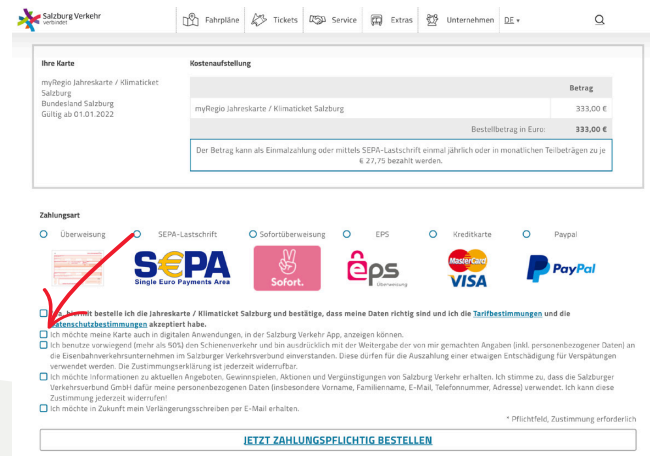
Salzburg Verkehr verbund

Fahrpläne Tickets Service Extras Unternehmen DE

Ihre Karte

myRegio Jahreskarte / Klimaticket Salzburg
Bundesland Salzburg
Gültig ab 01.01.2022

Kostenaufstellung

| | Betrag |
|---|---|
| myRegio Jahreskarte / Klimaticket Salzburg | 333,00 € |
| Bestellbetrag in Euro: | 333,00 € |

Der Betrag kann als Einmalzahlung oder mittels SEPA-Lastschrift einmal jährlich oder in monatlichen Teilbeträgen zu je € 27,75 bezahlt werden.

Zahlungsart

Überweisung SEPA-Lastschrift Sofortüberweisung EPS Kreditkarte Paypal

SEPA Single Euro Payments Area Sofort. eps Überweisung MasterCard VISA PayPal

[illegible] hiermit bestelle ich die Jahreskarte / Klimaticket Salzburg und bestätige, dass meine Daten richtig sind und ich die Tarifbestimmungen und die Datenschutzbestimmungen akzeptiert habe.

Ich möchte meine Karte auch in digitalen Anwendungen, in der Salzburg Verkehr App, anzeigen können.

Ich benutze vorwiegend (mehr als 50%) den Schienenverkehr und bin ausdrücklich mit der Weitergabe der von mir gemachten Angaben (inkl. personenbezogener Daten) an die Eisenbahnverkehrsunternehmen im Salzburger Verkehrsverbund einverstanden. Diese dürfen für die Auszahlung einer etwaigen Entschädigung für Verspätungen verwendet werden. Die Zustimmungserklärung ist jederzeit widerrufbar.

Ich möchte Informationen zu aktuellen Angeboten, Gewinnspielen, Aktionen und Vergünstigungen von Salzburg Verkehr erhalten. Ich stimme zu, dass die Salzburger Verkehrsverbund GmbH dafür meine personenbezogenen Daten (insbesondere Vorname, Familienname, E-Mail, Telefonnummer, Adresse) verwendet. Ich kann diese Zustimmung jederzeit widerrufen!

Ich möchte in Zukunft mein Verlängerungsschreiben per E-Mail erhalten.

* Pflichtfeld, Zustimmung erforderlich

JETZT ZAHLUNGSPFLICHTIG BESTELLEN